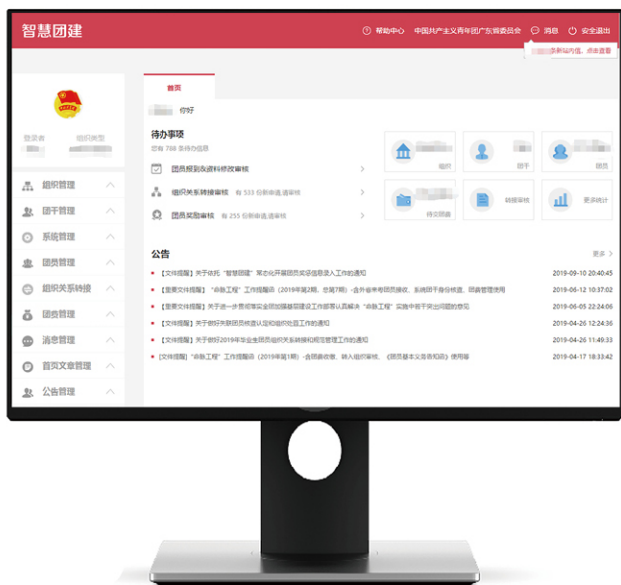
智慧团建

帮助中心　中国共产主义青年团广东省委员会　消息　安全退出

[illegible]

登录者　组织类型

组织管理
团干管理
系统管理
团员管理
组织关系转接
团费管理
消息管理
首页文章管理
公告管理

首页

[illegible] 你好

待办事项

总有 788 条待办信息

团员报到及资料修改审核
组织关系转接审核　有 533 份申请,请审核
团员奖励审核　有 255 份申请,请审核

组织　团干　团员
待交团费　档案审核　更多统计

公告　更多

【文件提醒】关于依托“智慧团建”常态化开展团员奖惩信息录入工作的通知　2019-09-10 20:40:45
【重要文件提醒】“命脉工程”工作提醒函（2019年第2期，总第7期）-含外省市考团员接收、系统团干身份核查、团费管理使用　2019-06-12 10:37:02
【重要文件提醒】关于进一步贯彻落实全团加强基层团建工作部署认真解决“命脉工程”实施中若干突出问题的意见　2019-06-05 22:24:06
【文件提醒】关于做好失联团员核查认定和组织处置工作的通知　2019-04-26 12:24:36
【文件提醒】关于做好2019年毕业生团员组织关系转接和规范管理工作的通知　2019-04-26 11:49:33
【文件提醒】“命脉工程”工作提醒函（2019年第1期）-含团费收缴、转入组织审核、《团员基本义务告知函》使用等　2019-04-17 18:33:42